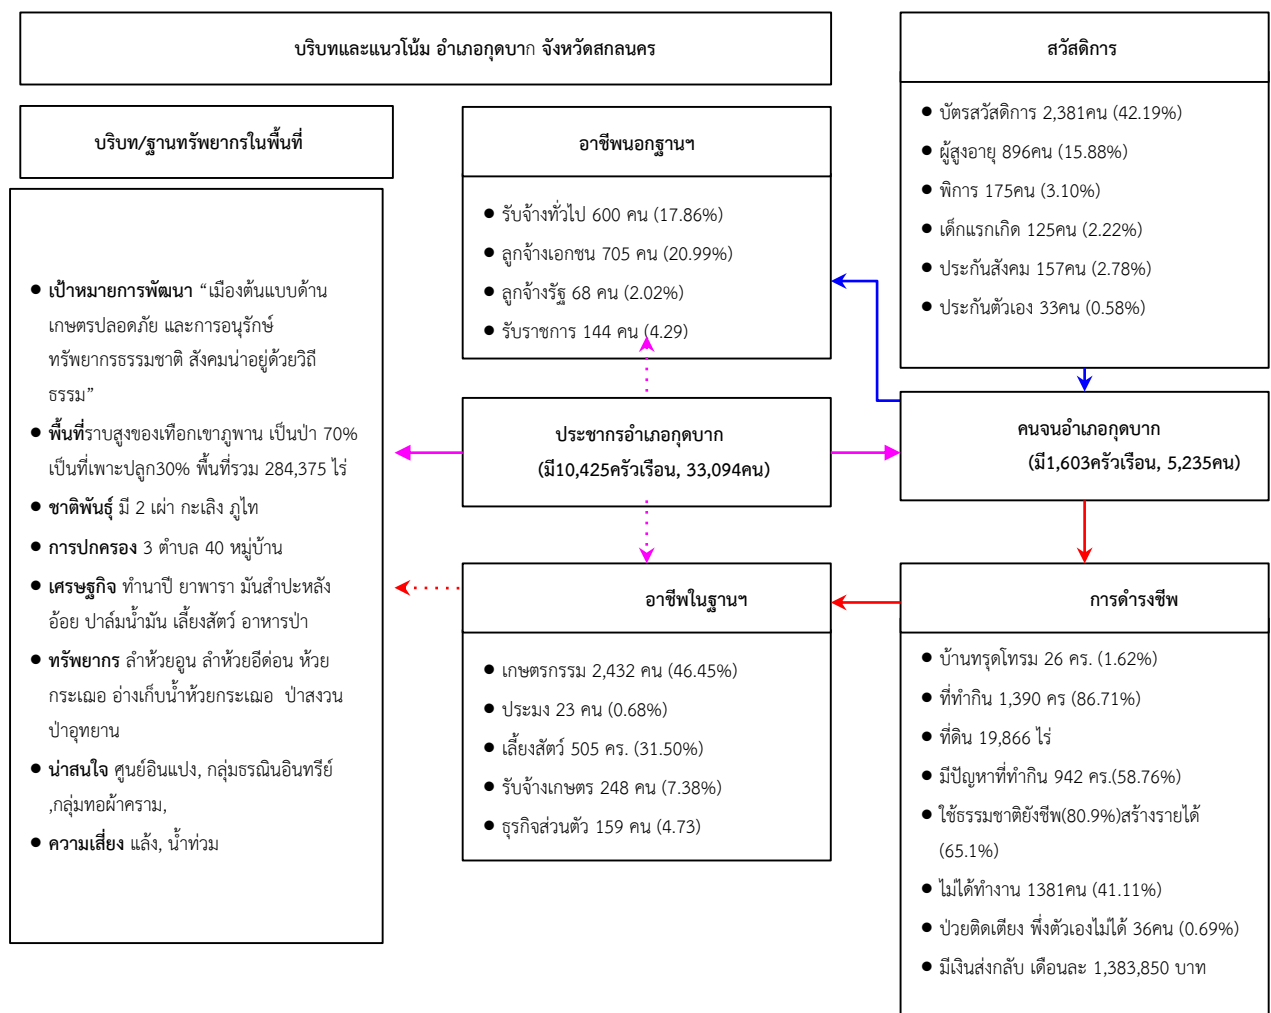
บริบทและแนวโน้ม อำเภอกุดบาก จังหวัดสกลนคร

บริบท/ฐานทรัพยากรในพื้นที่

● เป้าหมายการพัฒนา “เมืองต้นแบบด้านเกษตรปลอดภัย และการอนุรักษ์ทรัพยากรธรรมชาติ สังคมน่าอยู่ด้วยวิถีธรรม”
● พื้นที่ราบสูงของเทือกเขาภูพาน เป็นป่า 70% เป็นที่เพาะปลูก30% พื้นที่รวม 284,375 ไร่
● ชาติพันธุ์ มี 2 เผ่า กะเลิง ภูไท
● การปกครอง 3 ตำบล 40 หมู่บ้าน
● เศรษฐกิจ ทำนาปี ยาพารา มันสำปะหลัง อ้อย ปาล์มน้ำมัน เลี้ยงสัตว์ อาหารป่า
● ทรัพยากร ลำห้วยอูน ลำห้วยอีด่อน ห้วยกระเฌอ อ่างเก็บน้ำห้วยกระเฌอ ป่าสงวน ป่าอุทยาน
● น่าสนใจ ศูนย์อินแปง, กลุ่มธรณินอินทรีย์ ,กลุ่มทอผ้าคราม,
● ความเสี่ยง แล้ง, น้ำท่วม

อาชีพนอกฐานฯ

● รับจ้างทั่วไป 600 คน (17.86%)
● ลูกจ้างเอกชน 705 คน (20.99%)
● ลูกจ้างรัฐ 68 คน (2.02%)
● รับราชการ 144 คน (4.29)

ประชากรอำเภอกุดบาก
(มี10,425ครัวเรือน, 33,094คน)

อาชีพในฐานฯ

● เกษตรกรรม 2,432 คน (46.45%)
● ประมง 23 คน (0.68%)
● เลี้ยงสัตว์ 505 คร. (31.50%)
● รับจ้างเกษตร 248 คน (7.38%)
● ธุรกิจส่วนตัว 159 คน (4.73)

สวัสดิการ

● บัตรสวัสดิการ 2,381คน (42.19%)
● ผู้สูงอายุ 896คน (15.88%)
● พิการ 175คน (3.10%)
● เด็กแรกเกิด 125คน (2.22%)
● ประกันสังคม 157คน (2.78%)
● ประกันตัวเอง 33คน (0.58%)

คนจนอำเภอกุดบาก
(มี1,603ครัวเรือน, 5,235คน)

การดำรงชีพ

● บ้านทรุดโทรม 26 คร. (1.62%)
● ที่ทำกิน 1,390 คร (86.71%)
● ที่ดิน 19,866 ไร่
● มีปัญหาที่ทำกิน 942 คร.(58.76%)
● ใช้ธรรมชาติยังชีพ(80.9%)สร้างรายได้ (65.1%)
● ไม่ได้ทำงาน 1381คน (41.11%)
● ป่วยติดเตียง พึ่งตัวเองไม่ได้ 36คน (0.69%)
● มีเงินส่งกลับ เดือนละ 1,383,850 บาท